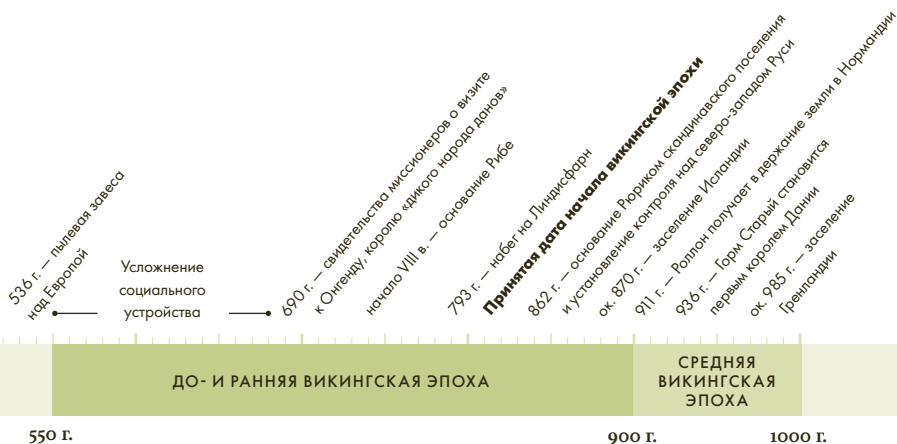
536 г. — пылевая завеса над Европой

Усложнение социального устройства

690 г. — свидетельства миссионеров о визите к Онгенду, королю «дикого народа данов»

начало VIII в. — основание Рибе

793 г. — набег на Линдисфарн

**Принятая дата начала викингской эпохи**

862 г. — основание Рюриком скандинавского поселения и установление контроля над северо-западом Руси

ок. 870 г. — заселение Исландии

911 г. — Роллон получает в держание земли в Нормандии

936 г. — Горм Старый становится первым королем Дании

ок. 985 г. — заселение Гренландии

ДО- И РАННЯЯ ВИКИНГСКАЯ ЭПОХА

СРЕДНЯЯ ВИКИНГСКАЯ ЭПОХА

550 г.

900 г.

1000 г.